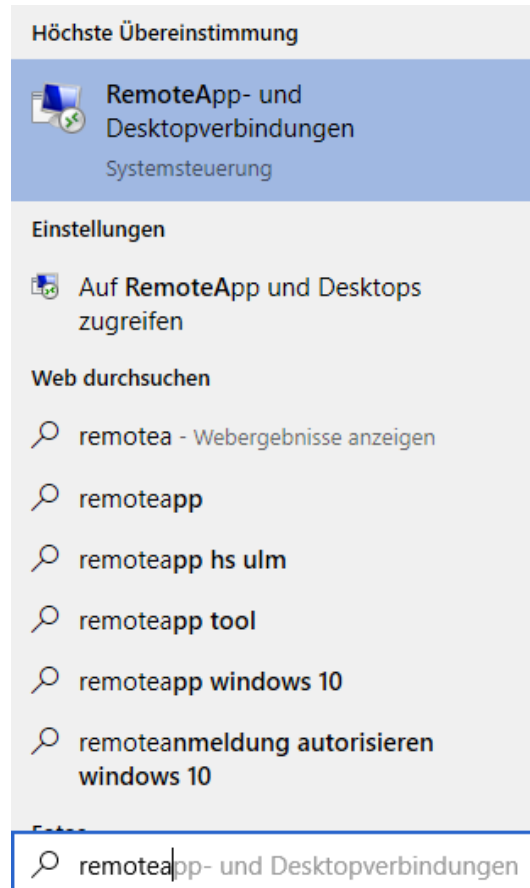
Höchste Übereinstimmung

RemoteApp- und Desktopverbindungen
Systemsteuerung

Einstellungen

Auf RemoteApp und Desktops zugreifen

Web durchsuchen

remotea - Webergebnisse anzeigen

remoteapp

remoteapp hs ulm

remoteapp tool

remoteapp windows 10

remoteanmeldung autorisieren windows 10

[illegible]

remoteapp- und Desktopverbindungen